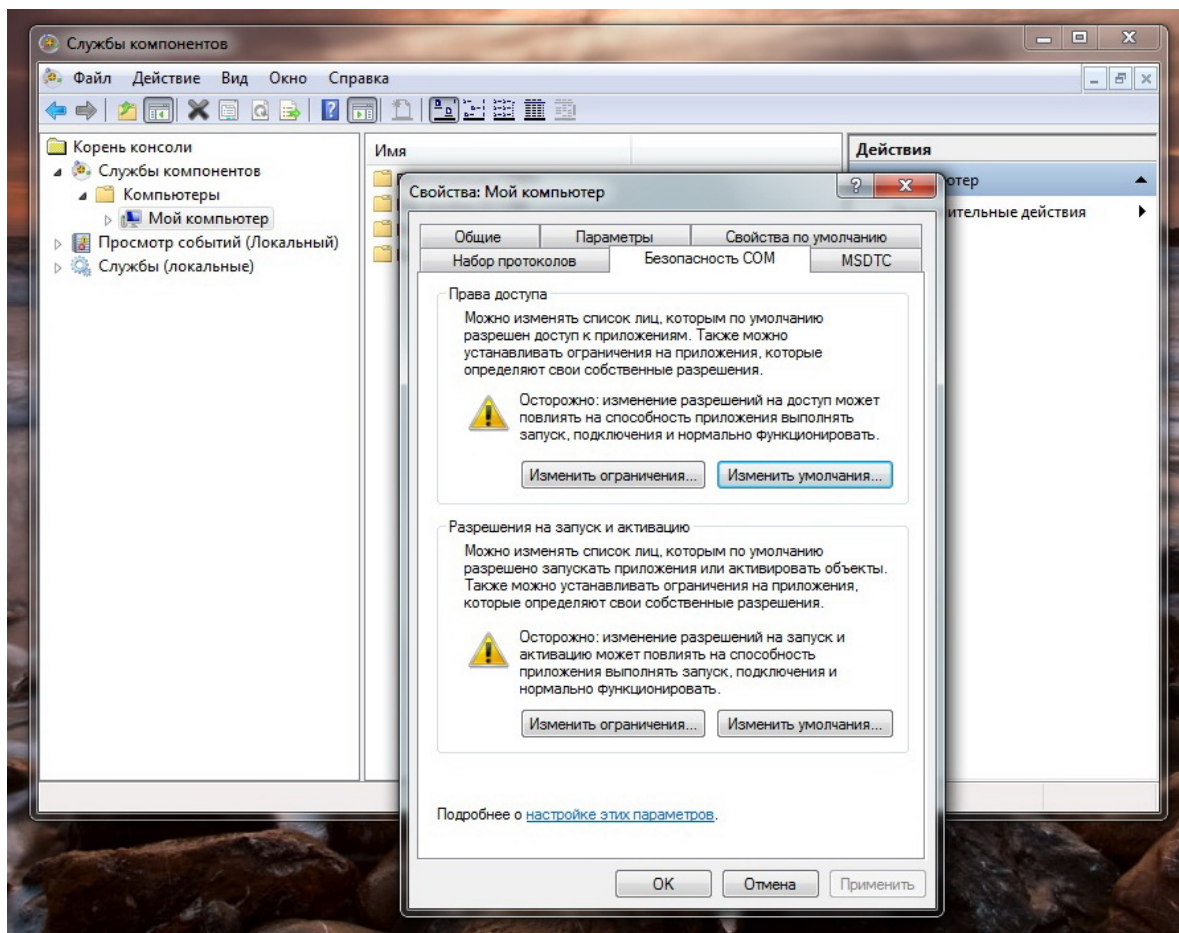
Службы компонентов

Файл Действие Вид Окно Справка

Корень консоли
Службы компонентов
Компьютеры
Мой компьютер
Просмотр событий (Локальный)
Службы (локальные)

Имя

Действия
ютер
ительные действия

Свойства: Мой компьютер

Общие | Параметры | Свойства по умолчанию
Набор протоколов | Безопасность COM | MSDTC

Права доступа
Можно изменять список лиц, которым по умолчанию разрешен доступ к приложениям. Также можно устанавливать ограничения на приложения, которые определяют свои собственные разрешения.

Осторожно: изменение разрешений на доступ может повлиять на способность приложения выполнять запуск, подключения и нормально функционировать.

Изменить ограничения... Изменить умолчания...

Разрешения на запуск и активацию
Можно изменять список лиц, которым по умолчанию разрешено запускать приложения или активировать объекты. Также можно устанавливать ограничения на приложения, которые определяют свои собственные разрешения.

Осторожно: изменение разрешений на запуск и активацию может повлиять на способность приложения выполнять запуск, подключения и нормально функционировать.

Изменить ограничения... Изменить умолчания...

Подробнее о настройке этих параметров.

OK Отмена Применить